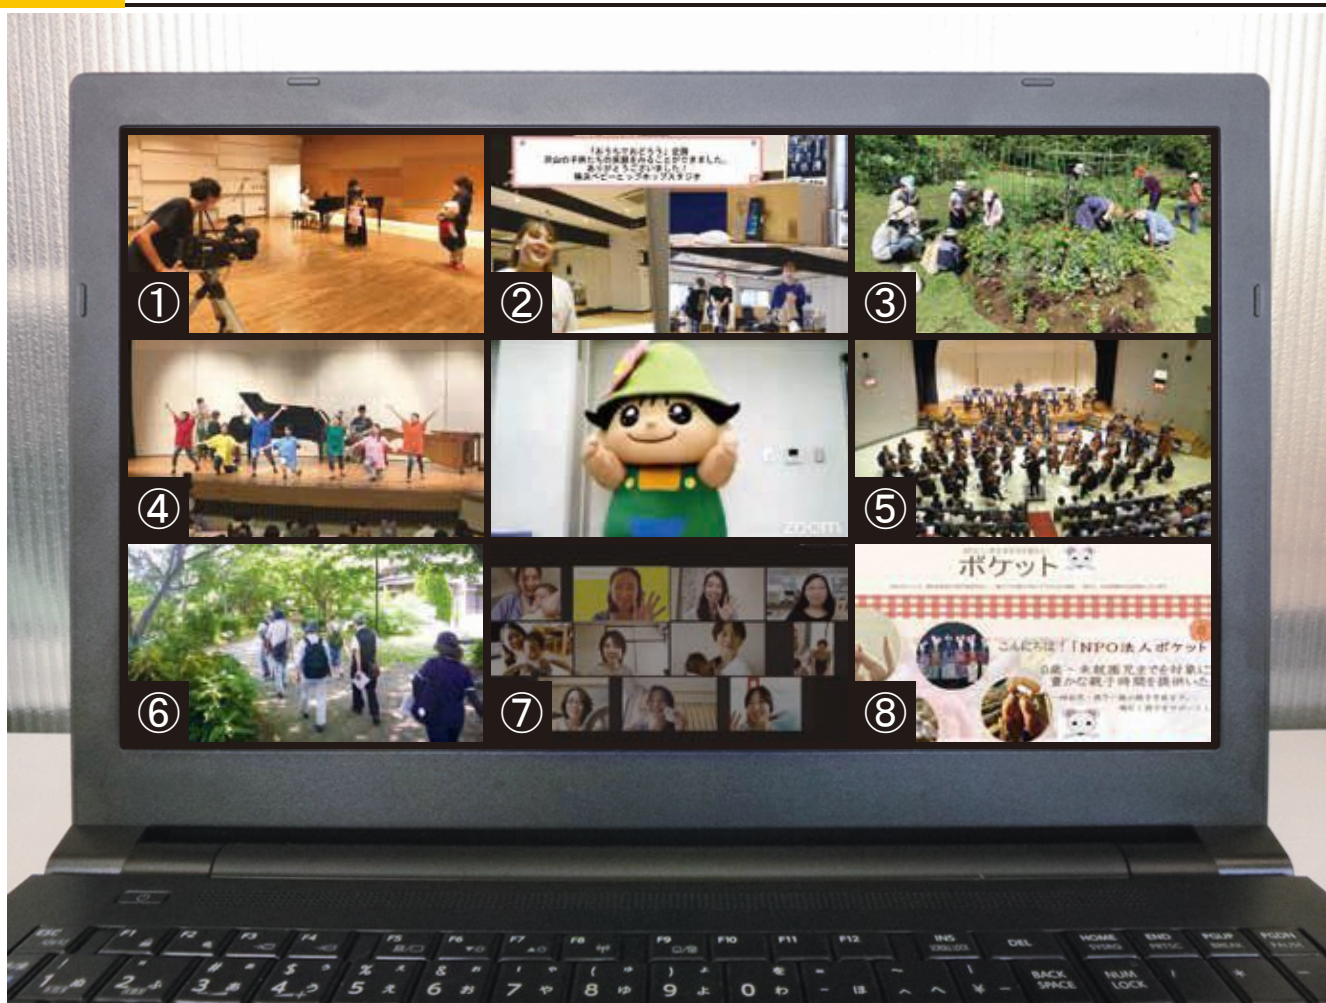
①

「おうちでおどろう」企画
沢山の子供たちの笑顔をみることができました。
ありがとうございました！
横浜ベビー・ヒップホップスタジオ

②

③

④

zoom

⑤

⑥

⑦

ポケット

こんにちは！「NPO法人ポケット」

0歳～未就園児までを対象に
豊かな親子時間を提供いた

⑧

ESC F1 F2 F3 F4 F5 F6 F7 F8 F9 F10 F11 F12 INS DEL HOME END PGUP PGDN BACK SPACE NUM LOCK